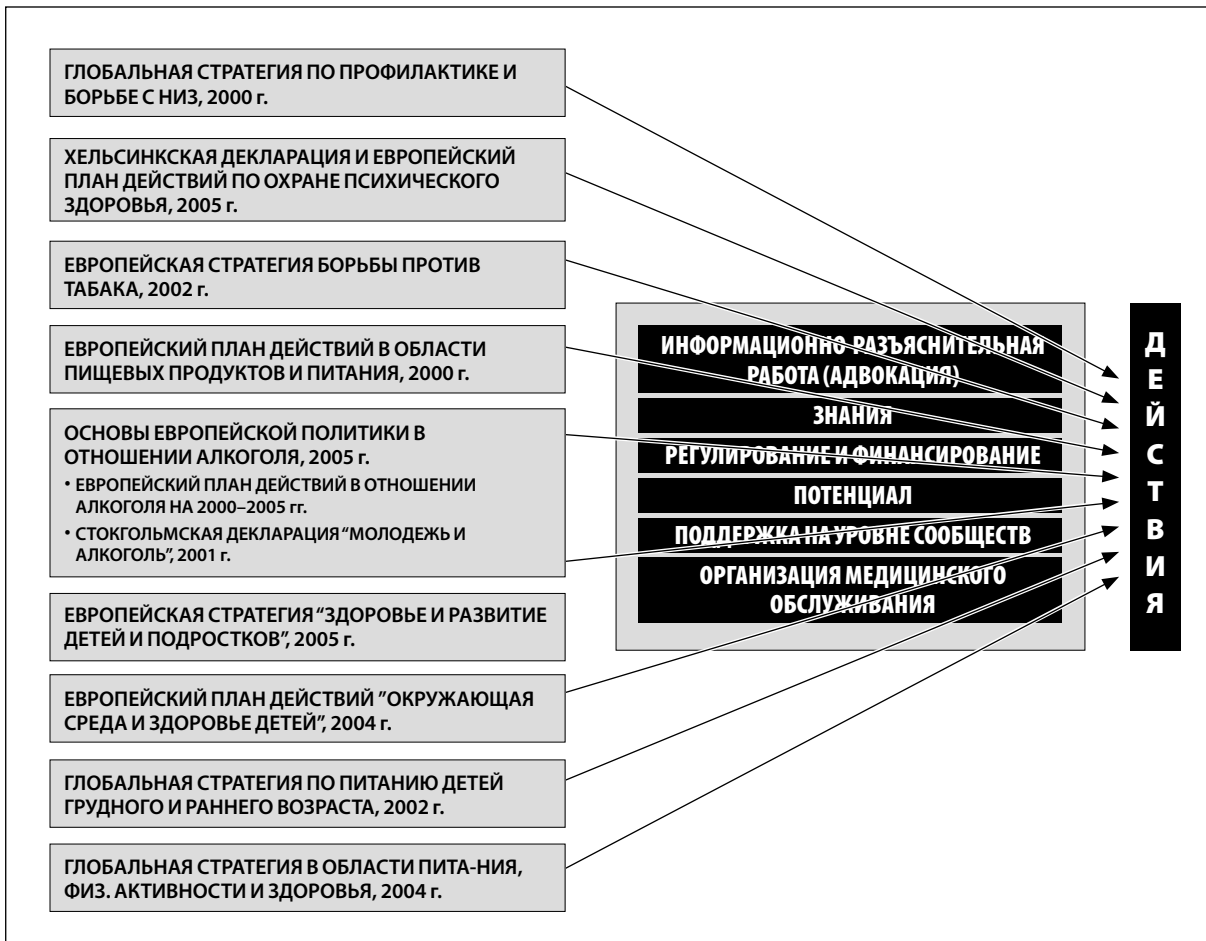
ГЛОБАЛЬНАЯ СТРАТЕГИЯ ПО ПРОФИЛАКТИКЕ И БОРЬБЕ С НИЗ, 2000 г.

ХЕЛЬСИНКСКАЯ ДЕКЛАРАЦИЯ И ЕВРОПЕЙСКИЙ ПЛАН ДЕЙСТВИЙ ПО ОХРАНЕ ПСИХИЧЕСКОГО ЗДОРОВЬЯ, 2005 г.

ЕВРОПЕЙСКАЯ СТРАТЕГИЯ БОРЬБЫ ПРОТИВ ТАБАКА, 2002 г.

ЕВРОПЕЙСКИЙ ПЛАН ДЕЙСТВИЙ В ОБЛАСТИ ПИЩЕВЫХ ПРОДУКТОВ И ПИТАНИЯ, 2000 г.

ОСНОВЫ ЕВРОПЕЙСКОЙ ПОЛИТИКИ В ОТНОШЕНИИ АЛКОГОЛЯ, 2005 г.
• ЕВРОПЕЙСКИЙ ПЛАН ДЕЙСТВИЙ В ОТНОШЕНИИ АЛКОГОЛЯ НА 2000–2005 гг.
• СТОКГОЛЬМСКАЯ ДЕКЛАРАЦИЯ "МОЛОДЕЖЬ И АЛКОГОЛЬ", 2001 г.

ЕВРОПЕЙСКАЯ СТРАТЕГИЯ "ЗДОРОВЬЕ И РАЗВИТИЕ ДЕТЕЙ И ПОДРОСТКОВ", 2005 г.

ЕВРОПЕЙСКИЙ ПЛАН ДЕЙСТВИЙ "ОКРУЖАЮЩАЯ СРЕДА И ЗДОРОВЬЕ ДЕТЕЙ", 2004 г.

ГЛОБАЛЬНАЯ СТРАТЕГИЯ ПО ПИТАНИЮ ДЕТЕЙ ГРУДНОГО И РАННЕГО ВОЗРАСТА, 2002 г.

ГЛОБАЛЬНАЯ СТРАТЕГИЯ В ОБЛАСТИ ПИТА-НИЯ, ФИЗ. АКТИВНОСТИ И ЗДОРОВЬЯ, 2004 г.

ИНФОРМАЦИОННО-РАЗЪЯСНИТЕЛЬНАЯ РАБОТА (АДВОКАЦИЯ)
ЗНАНИЯ
РЕГУЛИРОВАНИЕ И ФИНАНСИРОВАНИЕ
ПОТЕНЦИАЛ
ПОДДЕРЖКА НА УРОВНЕ СООБЩЕСТВ
ОРГАНИЗАЦИЯ МЕДИЦИНСКОГО ОБСЛУЖИВАНИЯ

Д Е Й С Т В И Я